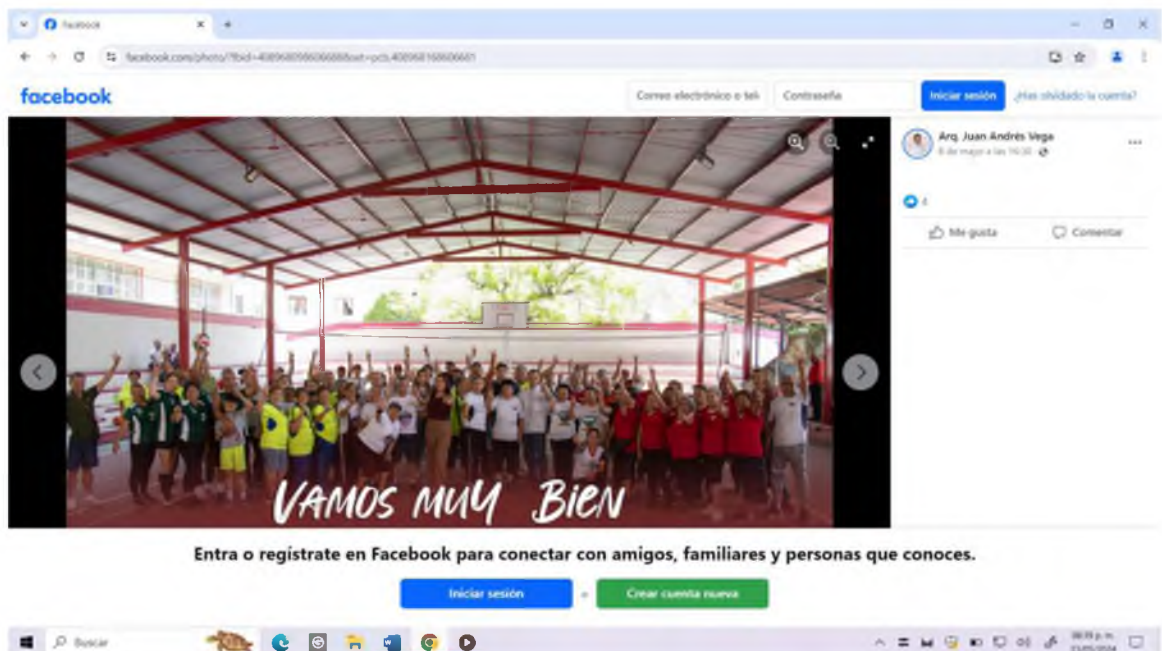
Facebook

facebook.com/photo/?fbid=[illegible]

facebook

Correo electrónico o tel

Contraseña

Iniciar sesión

¿Has olvidado la cuenta?

Arq. Juan Andrés Vega

8 de mayo a las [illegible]

4

Me gusta

Comentar

VAMOS MUY BIEN

Entra o regístrate en Facebook para conectar con amigos, familiares y personas que conoces.

Iniciar sesión

o

Crear cuenta nueva

Buscar

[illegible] p. m.
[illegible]